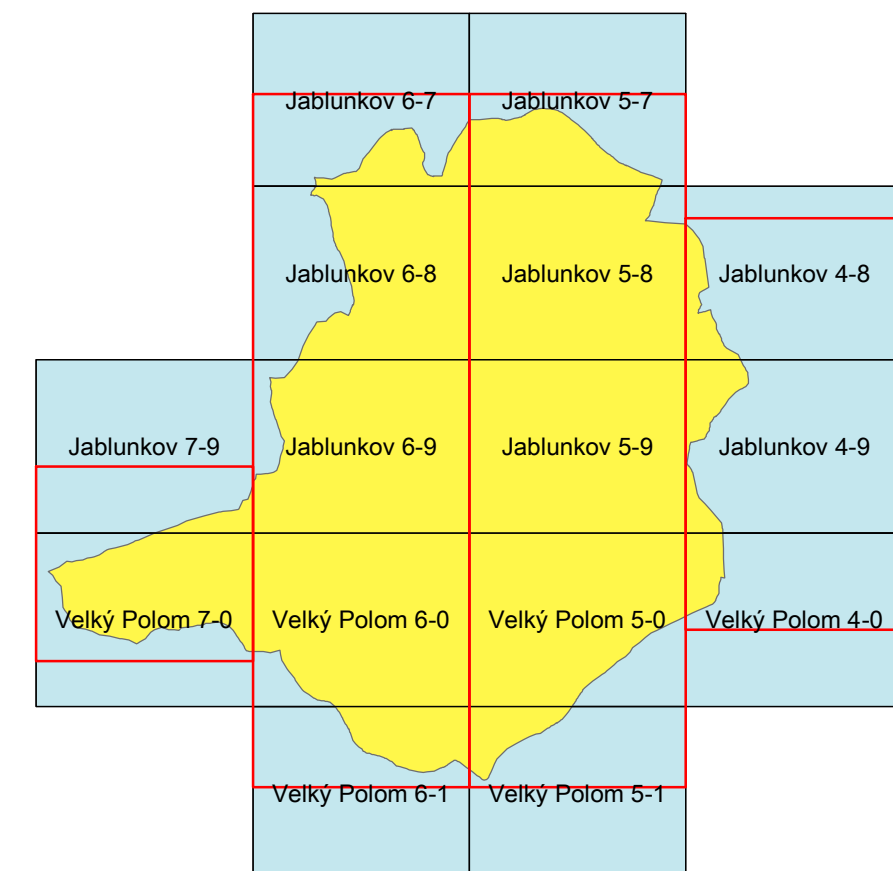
Jablunkov 6-7
Jablunkov 5-7
Jablunkov 6-8
Jablunkov 5-8
Jablunkov 4-8
Jablunkov 7-9
Jablunkov 6-9
Jablunkov 5-9
Jablunkov 4-9
Velký Polom 7-0
Velký Polom 6-0
Velký Polom 5-0
Velký Polom 4-0
Velký Polom 6-1
Velký Polom 5-1